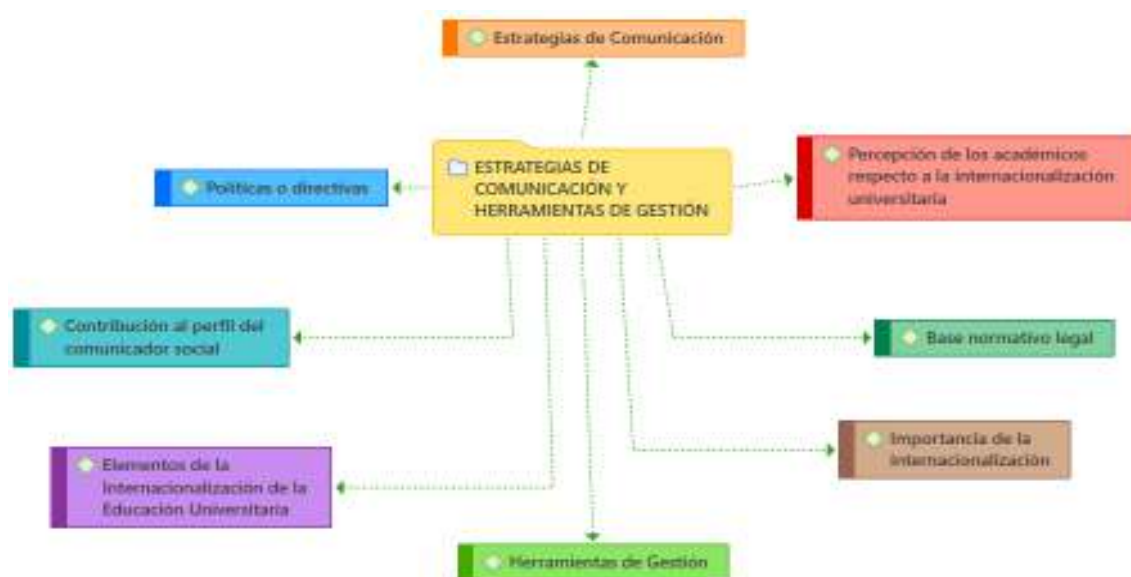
Estrategias de Comunicación

Políticas o directivas

ESTRATEGIAS DE COMUNICACIÓN Y HERRAMIENTAS DE GESTION

Percepción de los académicos respecto a la internacionalización universitaria

Contribución al perfil del comunicador social

Base normativo legal

Elementos de la Internacionalización de la Educación Universitaria

Importancia de la internacionalización

Herramientas de Gestion